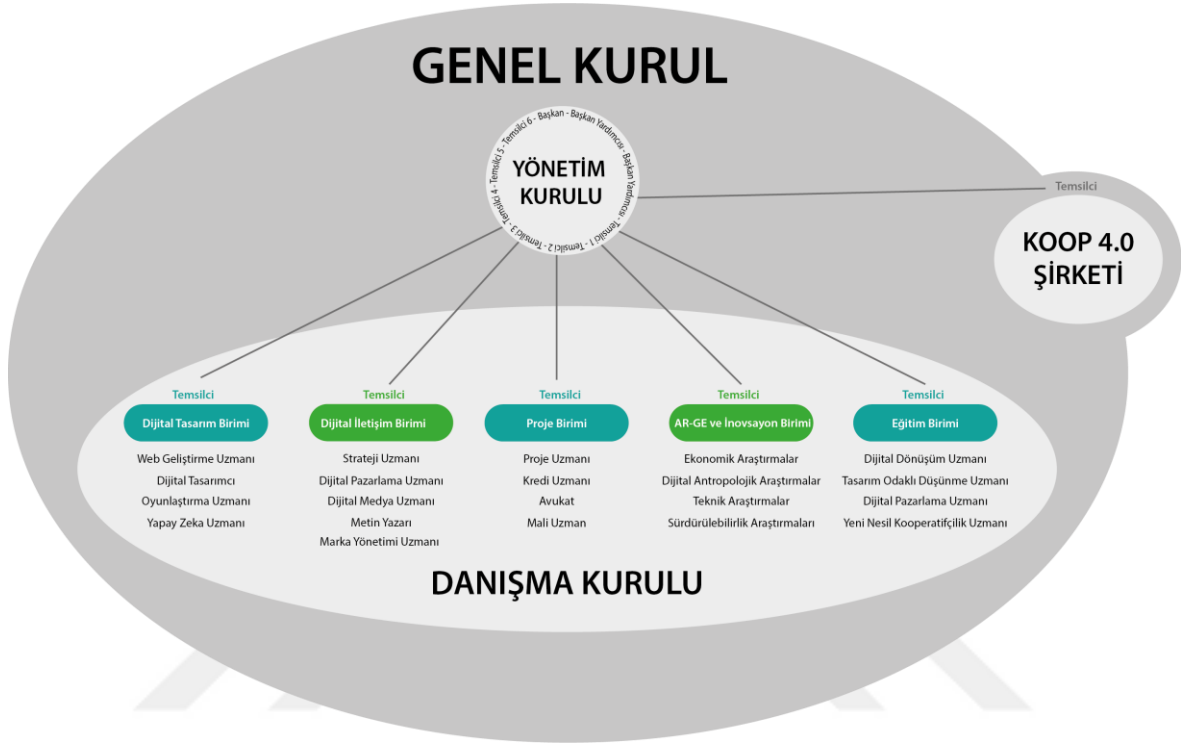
GENEL KURUL

Temsilci 5 - Temsilci 6 - Başkan - Başkan Yardımcısı - Başkan Yardımcısı - Temsilci 1 - Temsilci 2 - Temsilci 3 - Temsilci 4

YÖNETİM KURULU

Temsilci

KOOP 4.0 ŞİRKETİ

Temsilci
Dijital Tasarım Birimi
Web Geliştirme Uzmanı
Dijital Tasarımcı
Oyunlaştırma Uzmanı
Yapay Zeka Uzmanı

Temsilci
Dijital İletişim Birimi
Strateji Uzmanı
Dijital Pazarlama Uzmanı
Dijital Medya Uzmanı
Metin Yazarı
Marka Yönetimi Uzmanı

Temsilci
Proje Birimi
Proje Uzmanı
Kredi Uzmanı
Avukat
Mali Uzman

Temsilci
AR-GE ve İnovsayon Birimi
Ekonomik Araştırmalar
Dijital Antropolojik Araştırmalar
Teknik Araştırmalar
Sürdürülebilirlik Araştırmaları

Temsilci
Eğitim Birimi
Dijital Dönüşüm Uzmanı
Tasarım Odaklı Düşünme Uzmanı
Dijital Pazarlama Uzmanı
Yeni Nesil Kooperatifçilik Uzmanı

DANIŞMA KURULU